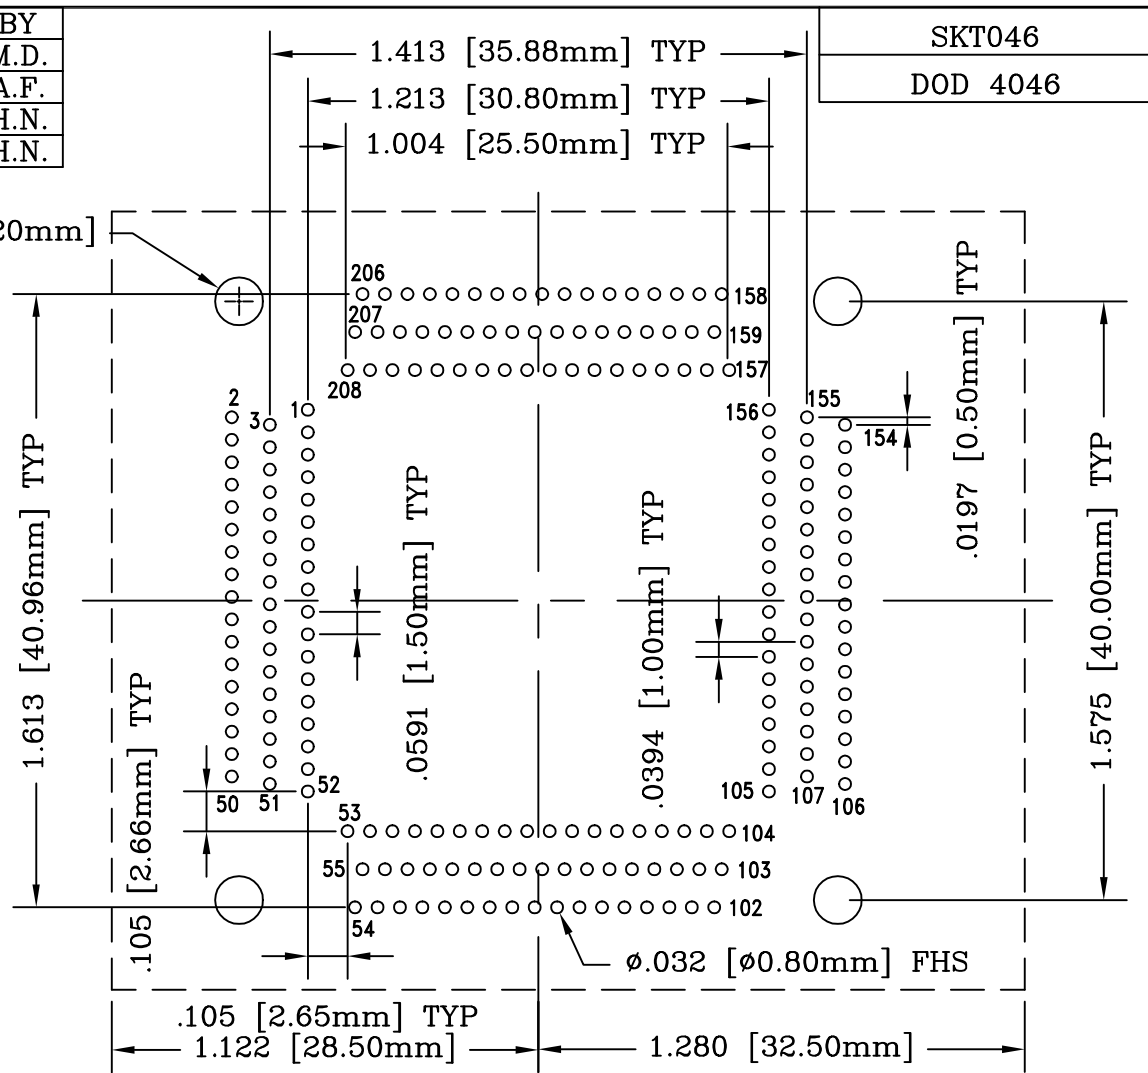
BY
M.D.
A.F.
H.N.
H.N.

SKT046
DOD 4046

1.413 [35.88mm] TYP
1.213 [30.80mm] TYP
1.004 [25.50mm] TYP

20mm]

206
158
207
159
208
157
2
3
1
156
155
154
.0197 [0.50mm] TYP
1.613 [40.96mm] TYP
.0591 [1.50mm] TYP
.0394 [1.00mm] TYP
1.575 [40.00mm] TYP
.105 [2.66mm] TYP
50
51
52
53
105
107
106
104
55
103
54
102
ø.032 [ø0.80mm] FHS
.105 [2.65mm] TYP
1.122 [28.50mm]
1.280 [32.50mm]